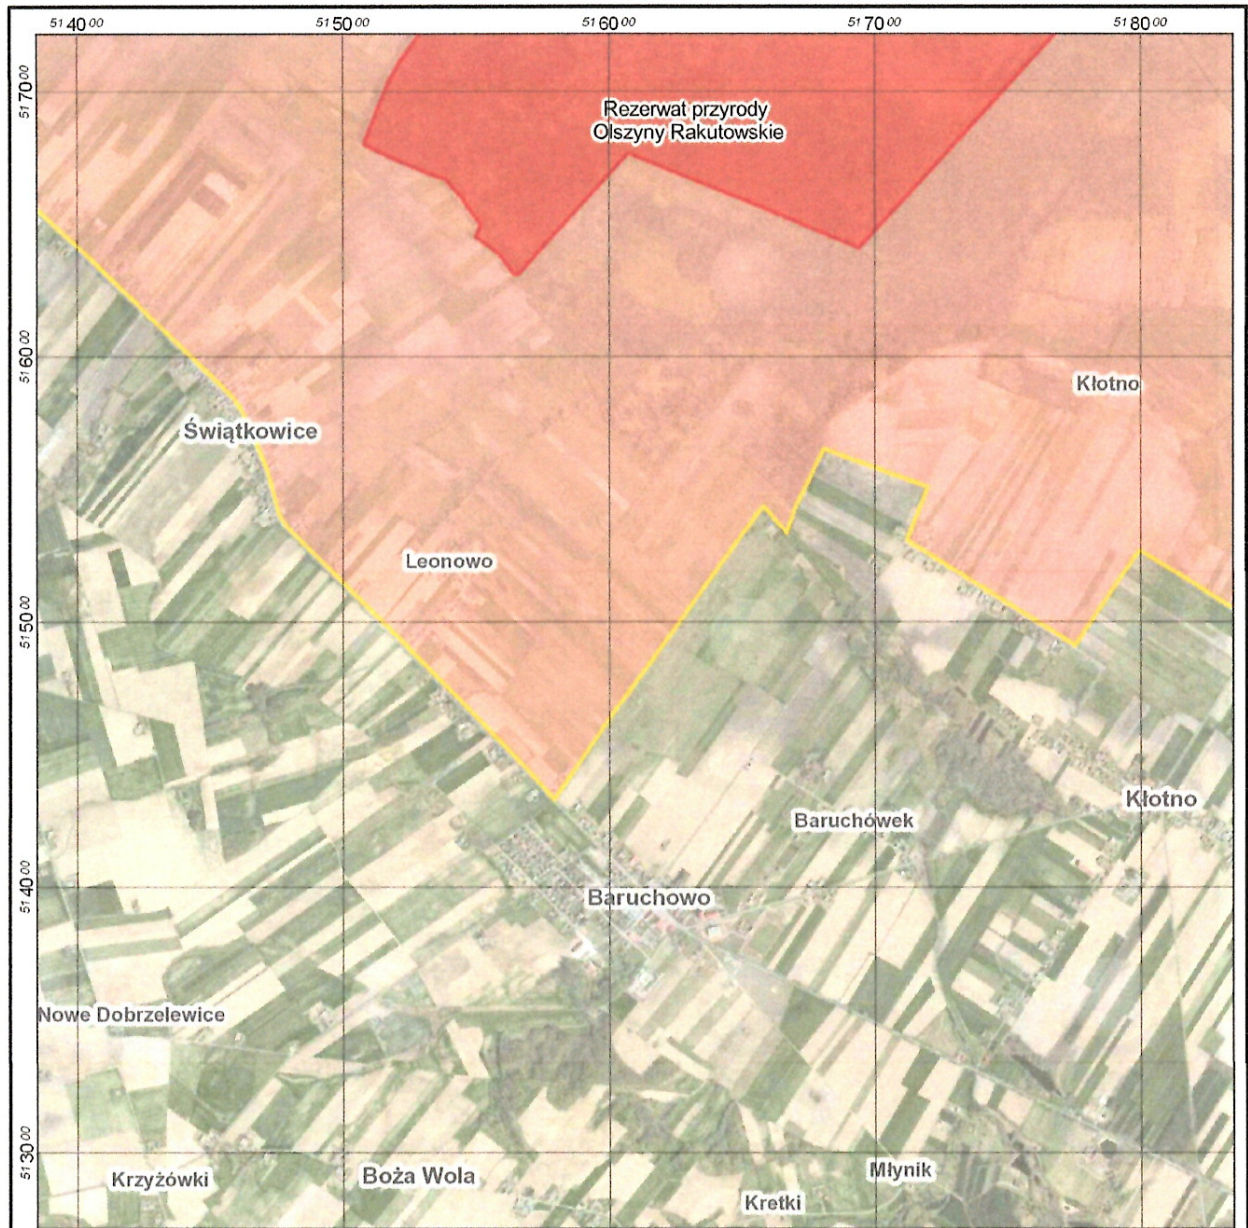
51 40 00
51 50 00
51 60 00
51 70 00
51 80 00

51 70 00
51 60 00
51 50 00
51 40 00
51 30 00

Rezerwat przyrody Olszyny Rakutowskie

Kłotno

Świątkowice

Leonowo

Kłotno

Baruchówek

Baruchowo

Nowe Dobrzelewice

Krzyżówki

Boża Wola

Młynik

Kretki